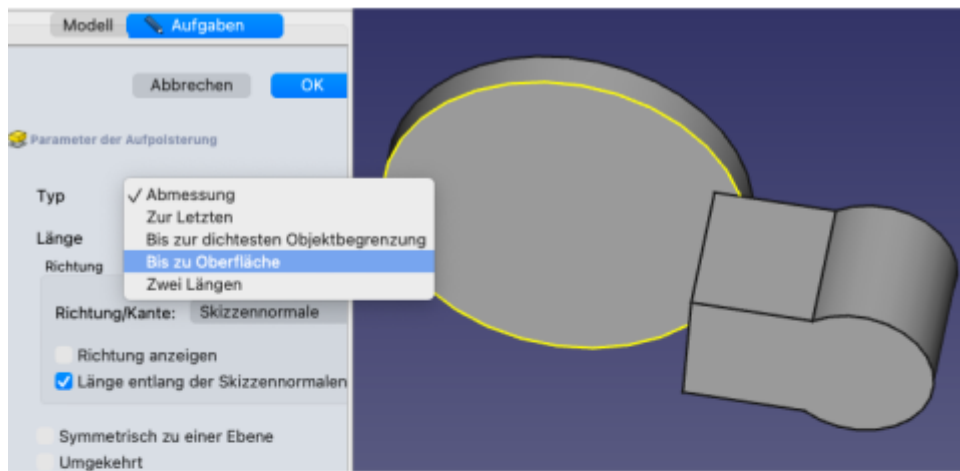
Modell
Aufgaben

Abbrechen
OK

Parameter der Aufpolsterung

Typ
✓ Abmessung
Zur Letzten
Bis zur dichtesten Objektbegrenzung
Bis zu Oberfläche
Zwei Längen

Länge

Richtung

Richtung/Kante: Skizzennormale

Richtung anzeigen
Länge entlang der Skizzennormalen

Symmetrisch zu einer Ebene
Umgekehrt